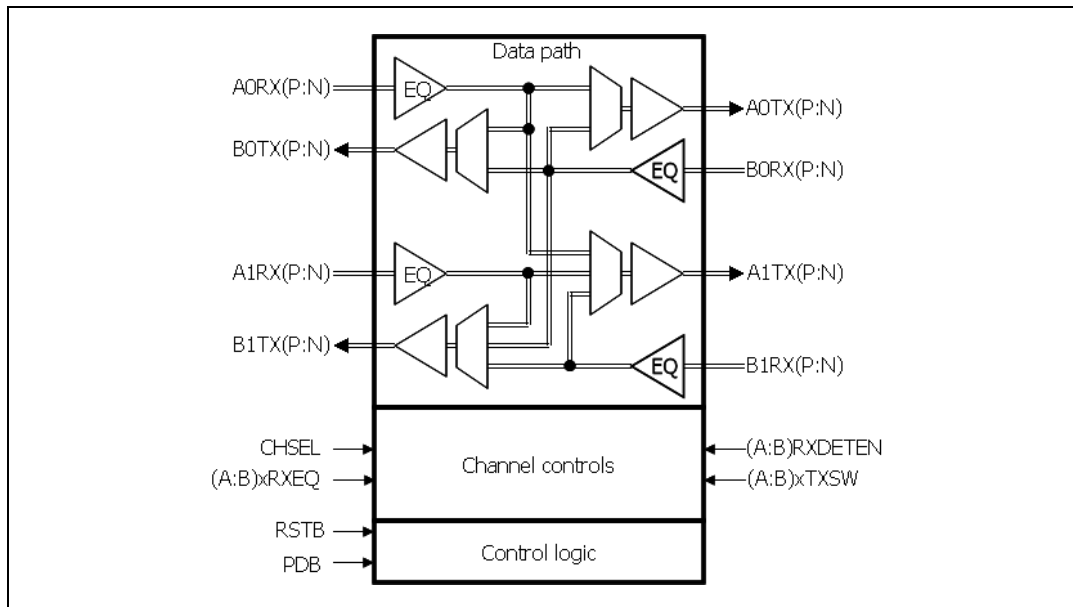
Data path

A0RX(P:N)

EQ

A0TX(P:N)

B0TX(P:N)

EQ

B0RX(P:N)

A1RX(P:N)

EQ

A1TX(P:N)

B1TX(P:N)

EQ

B1RX(P:N)

CHSEL

(A:B)xRXEQ

Channel controls

(A:B)RXDETEN

(A:B)xTXSW

RSTB

PDB

Control logic